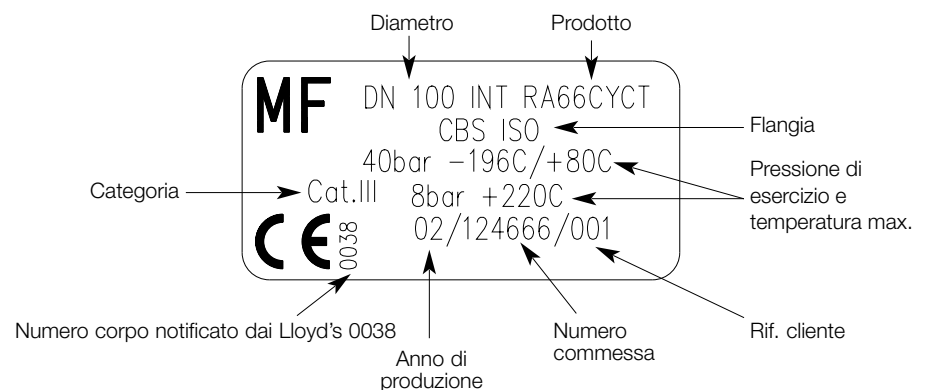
Diametro

Prodotto

MF DN 100 INT RA66CYCT

CBS ISO

Flangia

40bar −196C/+80C

Pressione di esercizio e temperatura max.

Categoria

Cat.III 8bar +220C

CE 0038

02/124666/001

Numero corpo notificato dai Lloyd's 0038

Anno di produzione

Numero commessa

Rif. cliente